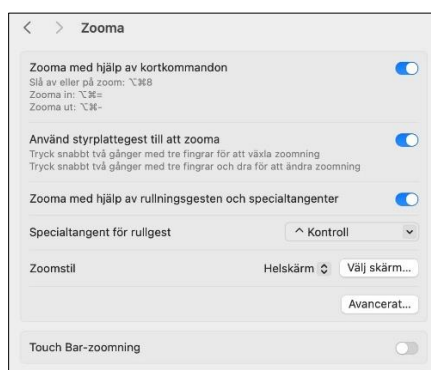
< > Zooma

Zooma med hjälp av kortkommandon
Slå av eller på zoom: ⌥⌘8
Zooma in: ⌥⌘=
Zooma ut: ⌥⌘-

Använd styrplattegest till att zooma
Tryck snabbt två gånger med tre fingrar för att växla zoomning
Tryck snabbt två gånger med tre fingrar och dra för att ändra zoomning

Zooma med hjälp av rullningsgesten och specialtangenter

Specialtangent för rullgest ^ Kontroll

Zoomstil Helskärm Välj skärm...

Avancerat...

Touch Bar-zoomning